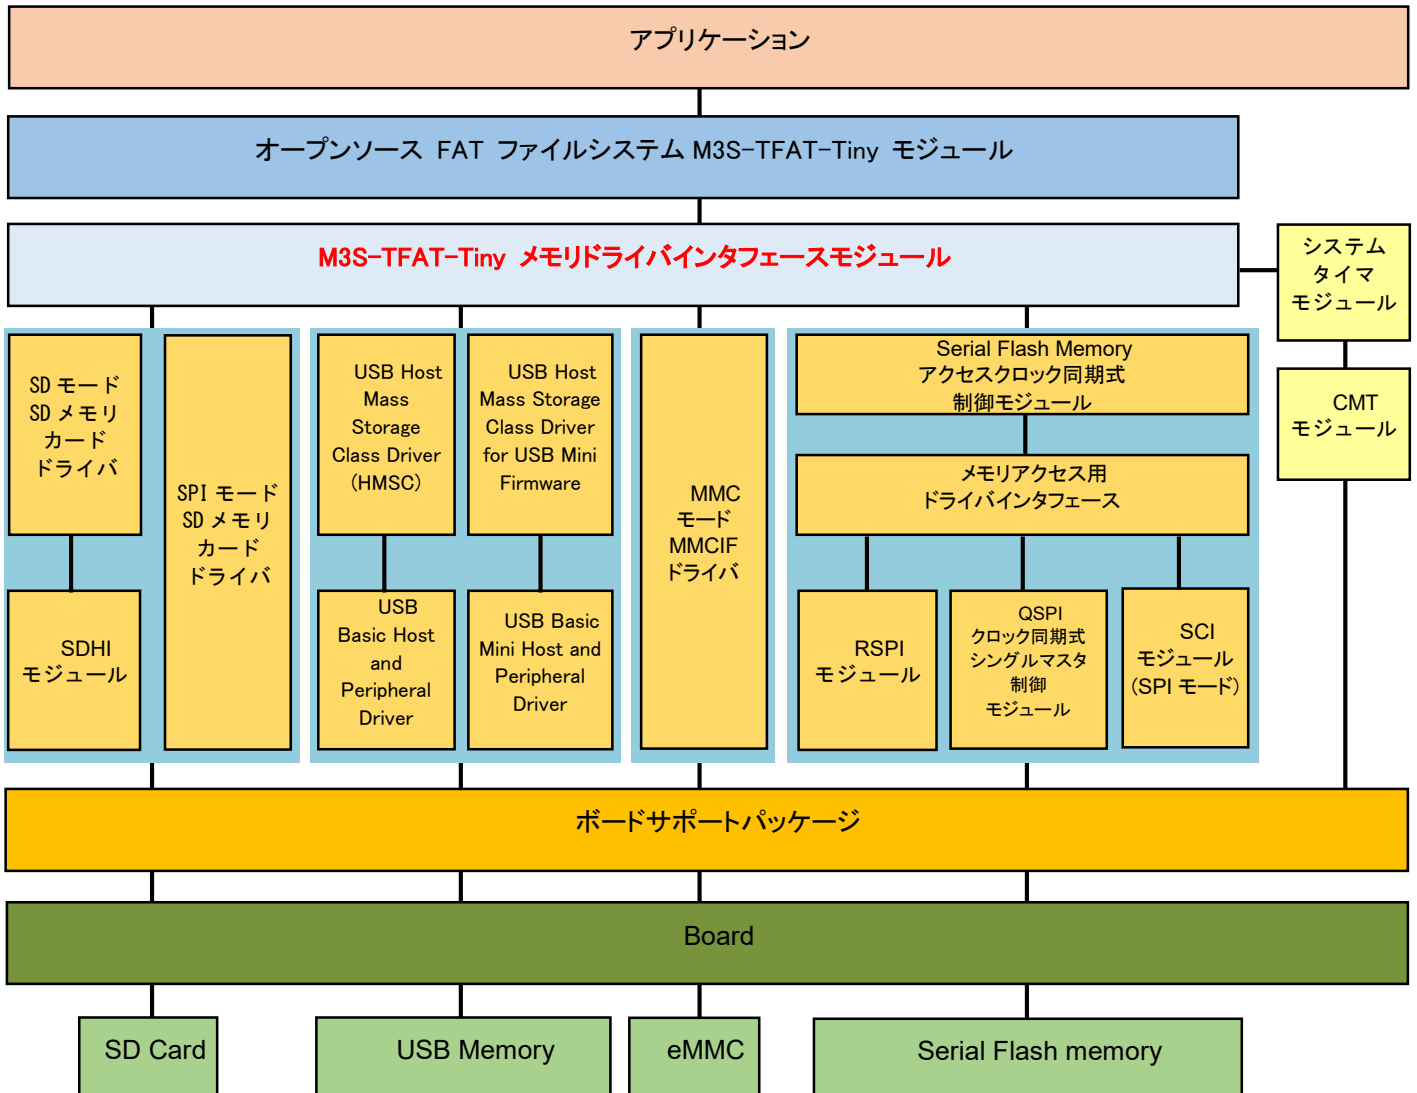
アプリケーション

オープンソース FAT ファイルシステム M3S-TFAT-Tiny モジュール

M3S-TFAT-Tiny メモリドライバインタフェースモジュール

システムタイマモジュール

CMT モジュール

SD モード SD メモリ カード ドライバ

SDHI モジュール

SPI モード SD メモリ カード ドライバ

USB Host Mass Storage Class Driver (HMSC)

USB Basic Host and Peripheral Driver

USB Host Mass Storage Class Driver for USB Mini Firmware

USB Basic Mini Host and Peripheral Driver

MMC モード MMCIF ドライバ

Serial Flash Memory アクセスクロック同期式 制御モジュール

メモリアクセス用 ドライバインタフェース

RSPI モジュール

QSPI クロック同期式 シングルマスタ 制御 モジュール

SCI モジュール (SPI モード)

ボードサポートパッケージ

Board

SD Card

USB Memory

eMMC

Serial Flash memory